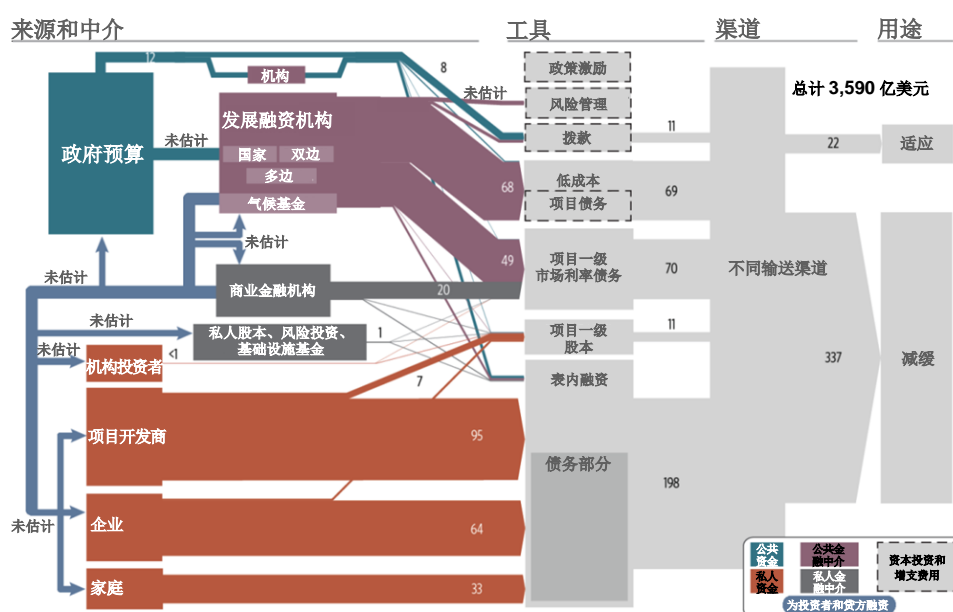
来源和中介
工具
渠道
用途

总计 3,590 亿美元

12
机构
8
未估计
政府预算
未估计
发展融资机构
国家
双边
多边
气候基金
未估计
未估计
商业金融机构
20
未估计
私人股本、风险投资、基础设施基金
1
未估计
机构投资者
<1
7
项目开发商
95
未估计
企业
64
家庭
33
68
49

政策激励
风险管理
拨款
11
低成本
项目债务
69
项目一级
市场利率债务
70
项目一级
股本
11
表内融资
债务部分
198

不同输送渠道
337
22
适应
减缓

公共资金
公共金融中介
资本投资和增支费用
私人资金
私人金融中介
为投资者和贷方融资